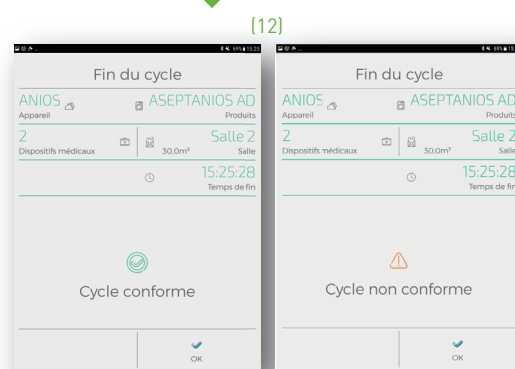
(12)

Fin du cycle

ANIOS
Appareil

ASEPTANIOS AD
Produits

2
Dispositifs médicaux

30,0m³

Salle 2
Salle

15:25:28
Temps de fin

Cycle conforme

OK

Fin du cycle

ANIOS
Appareil

ASEPTANIOS AD
Produits

2
Dispositifs médicaux

30,0m³

Salle 2
Salle

15:25:28
Temps de fin

Cycle non conforme

OK